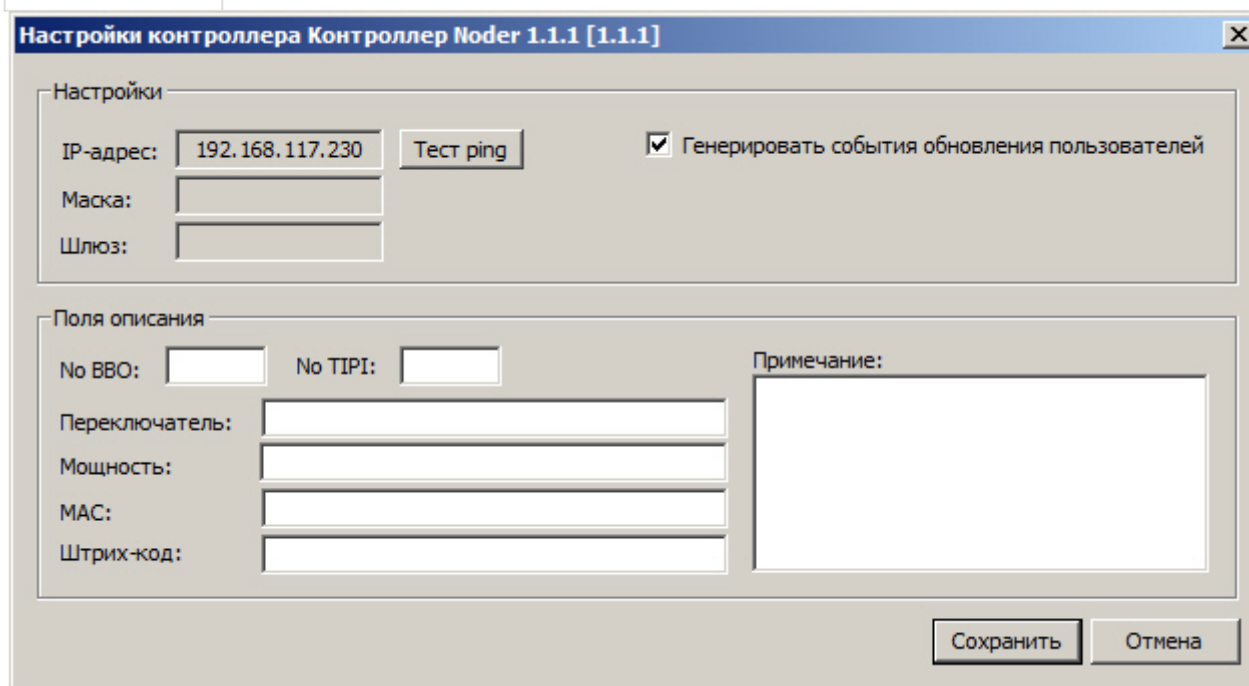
Настройки контроллера Контроллер Noder 1.1.1 [1.1.1]

Настройки

IP-адрес: 192.168.117.230 Тест ping

Маска:

Шлюз:

☑ Генерировать события обновления пользователей

Поля описания

No ВВО: No TIPI:

Переключатель:

Мощность:

MAC:

Штрих-код:

Примечание:

Сохранить Отмена